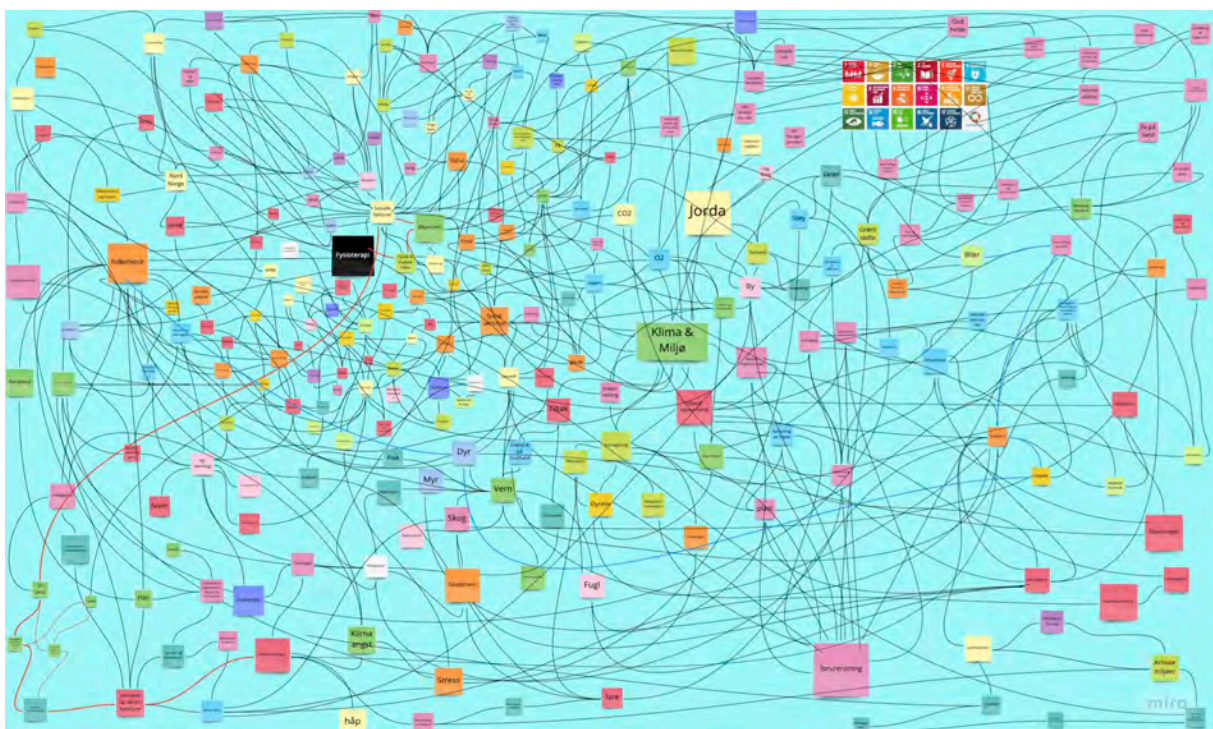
Jorda

Fysioterapi

Klima & Miljø

CO2

O2

Dyr

Myr

Vern

Skog

Fugl

Fisk

Klima angst

Stress

håp

forurensning

Nord Norge

Grønt skifte

Biler

By

Skog

Været

Folkehelse

Tiltak

Fare

Arktisk miljøen

Mat

Dyrene

Gud Fedre

miro